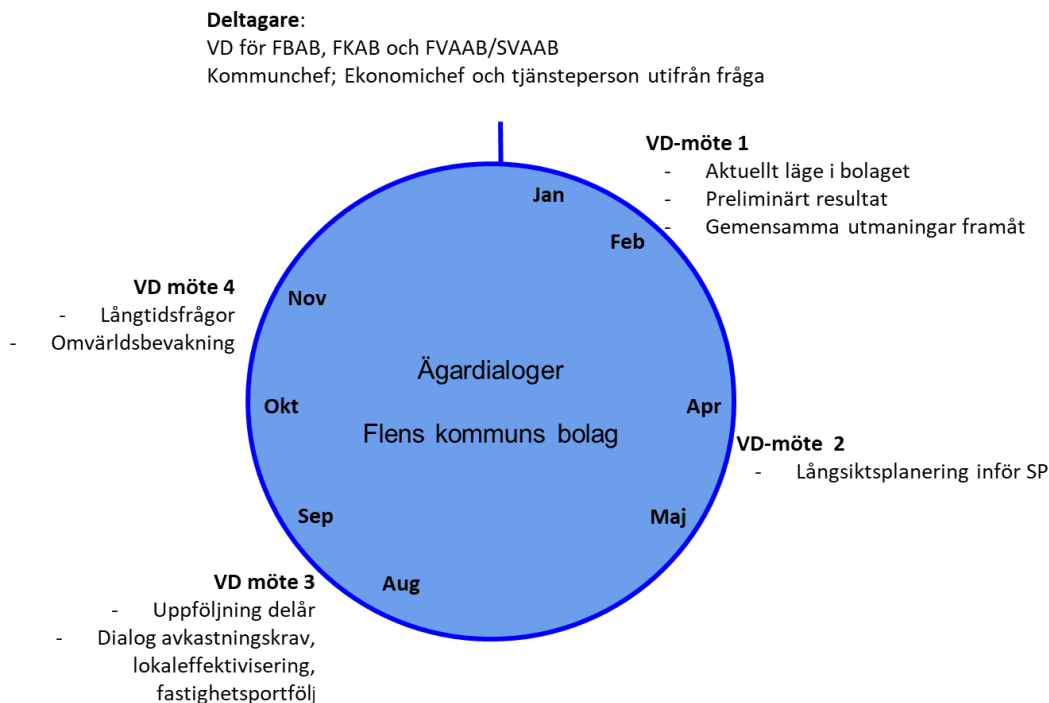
**Deltagare**:
VD för FBAB, FKAB och FVAAB/SVAAB
Kommunchef; Ekonomichef och tjänsteperson utifrån fråga

**VD-möte 1**
- Aktuellt läge i bolaget
- Preliminärt resultat
- Gemensamma utmaningar framåt

Jan
Feb

**VD möte 4**
- Långtidsfrågor
- Omvärldsbevakning

Nov

Ägardialoger

Okt

Flens kommuns bolag

Apr

**VD-möte 2**
- Långsiktsplanering inför SP

Sep
Maj
Aug

**VD möte 3**
- Uppföljning delår
- Dialog avkastningskrav, lokaleffektivisering, fastighetsportfölj